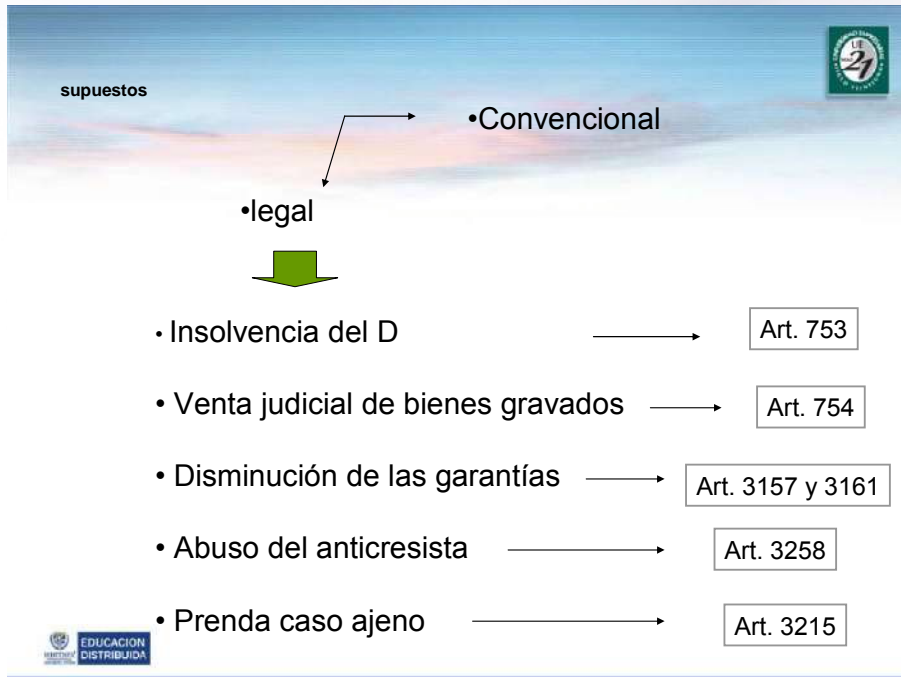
supuestos

•Convencional

•legal

• Insolvencia del D

Art. 753

• Venta judicial de bienes gravados

Art. 754

• Disminución de las garantías

Art. 3157 y 3161

• Abuso del anticresista

Art. 3258

• Prenda caso ajeno

Art. 3215

EDUCACION DISTRIBUIDA